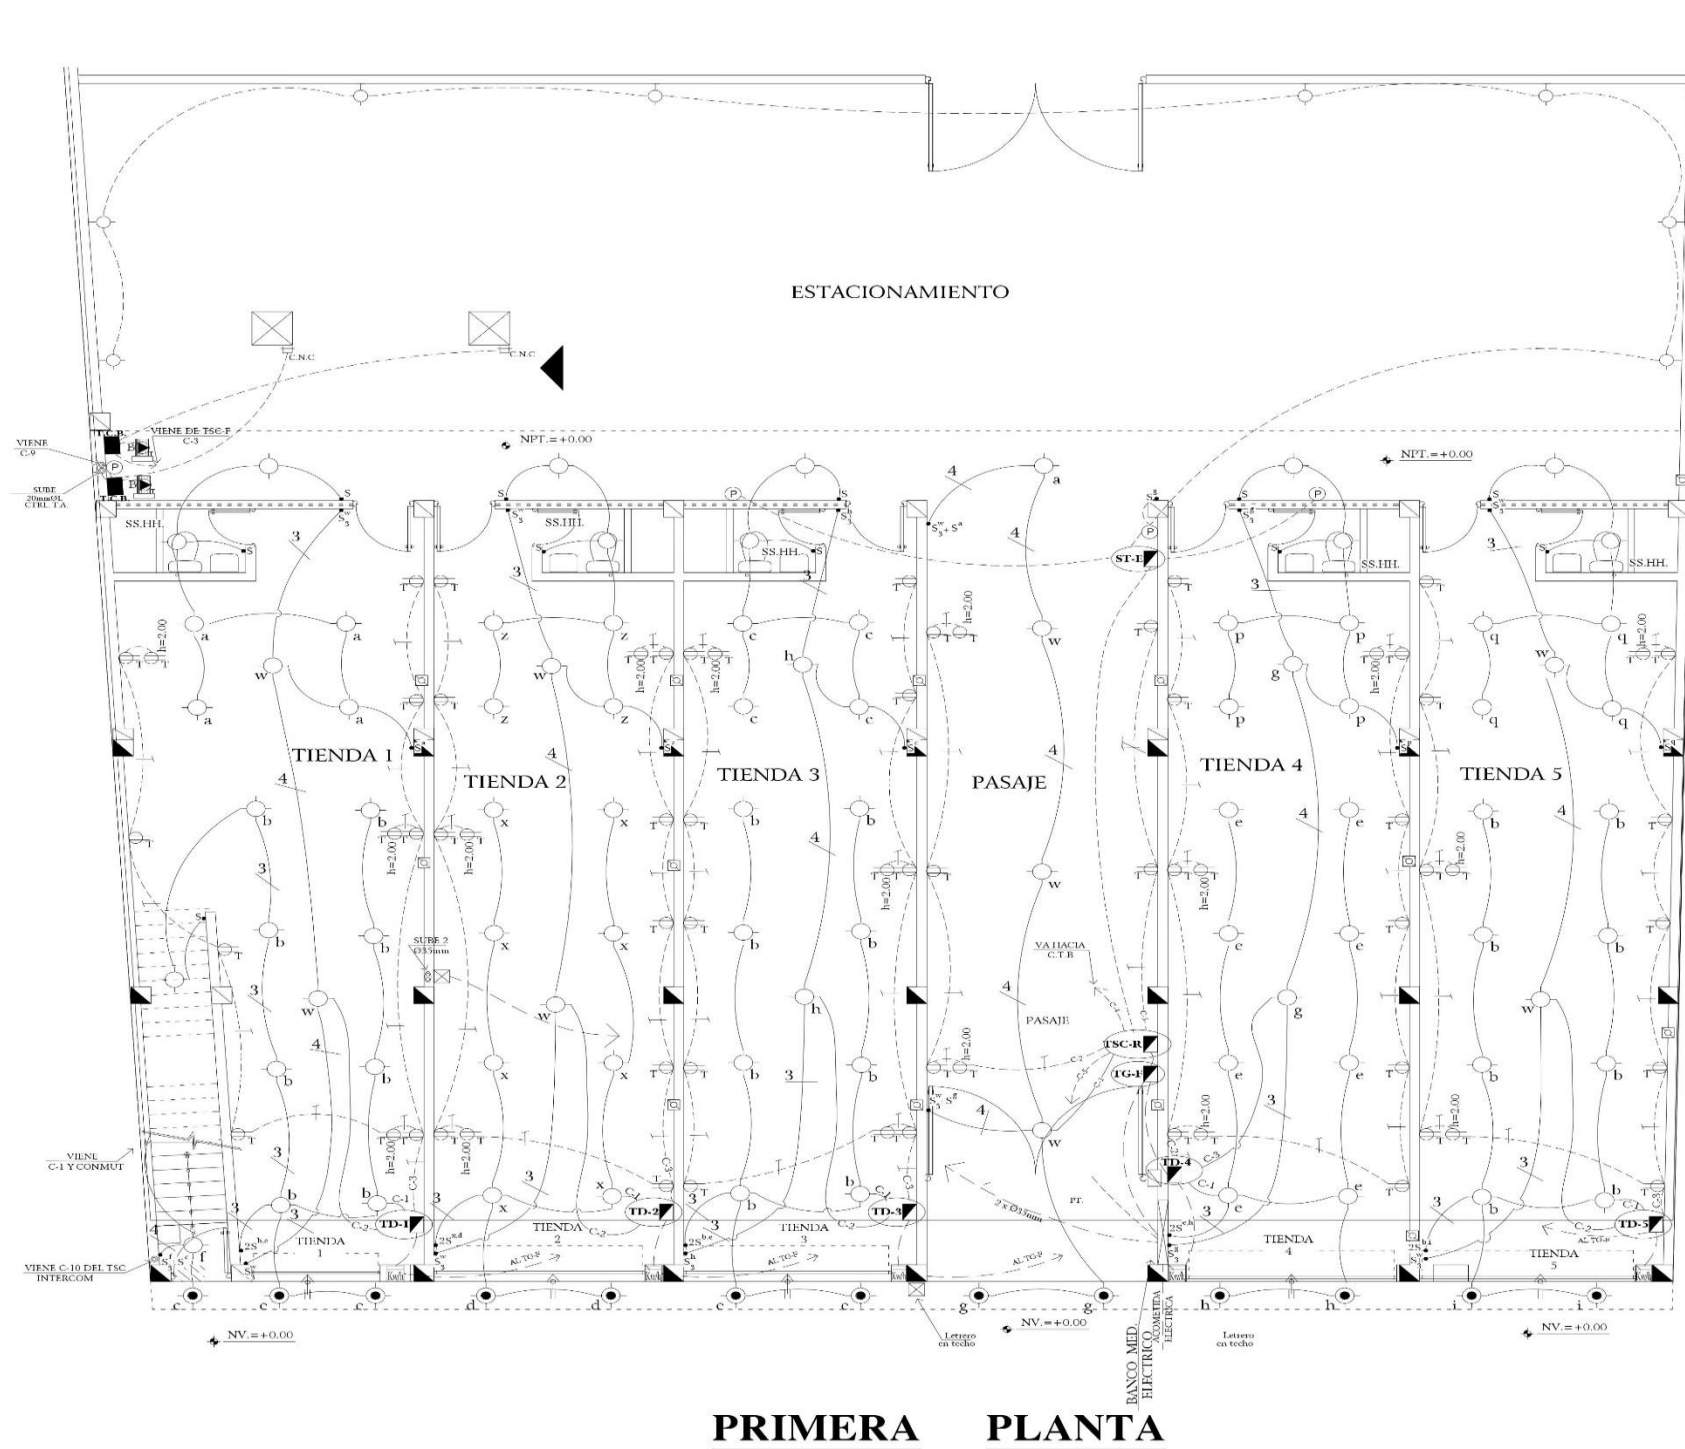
ESTACIONAMIENTO

C.N.C

C.N.C

VIENE C-9

SUBE 20mmØL CTRL. T.A

T.C.B.

VIENE DE TSC-F C-3

NPT.=+0.00

NPT.=+0.00

SS.HH.

SS.HH.

SS.HH.

SS.HH.

SS.HH.

ST-F

TIENDA 1

TIENDA 2

TIENDA 3

PASAJE

TIENDA 4

TIENDA 5

SUBE 2 Ø35mm

VA HACIA C.T.B

PASAJE

TSC-R

TG-F

TD-4

VIENE C-1 Y CONMUT

TD-1

TD-2

TD-3

TD-5

TIENDA 1

TIENDA 2

TIENDA 3

TIENDA 4

TIENDA 5

VIENE C-10 DEL TSC INTERCOM

AL TG-F

AL TG-F

AL TG-F

AL TG-F

2 x Ø35mm

NV.=+0.00

NV.=+0.00

NV.=+0.00

Letrero en techo

Letrero en techo

BANCO MED. ELECTRICO

ACOMETIDA ELECTRICA

PRIMERA PLANTA